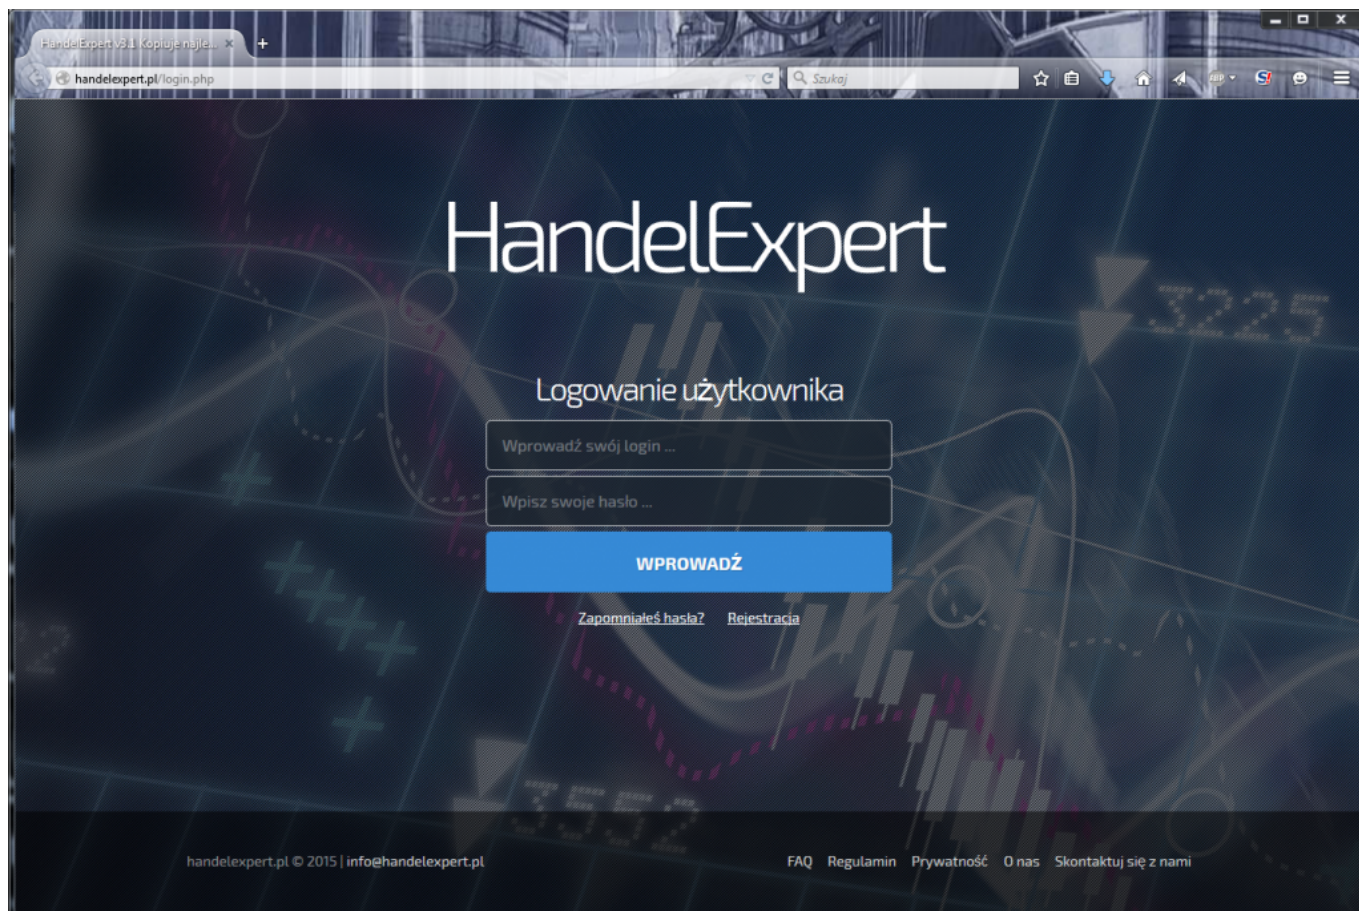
HandelExpert v3.1 Kopiuje najle... ×

handelexpert.pl/login.php

Szukaj

HandelExpert

3225

Logowanie użytkownika

Wprowadź swój login ...

Wpisz swoje hasło ...

WPROWADŹ

Zapomniałeś hasła? Rejestracja

handelexpert.pl © 2015 | info@handelexpert.pl

FAQ Regulamin Prywatność O nas Skontaktuj się z nami